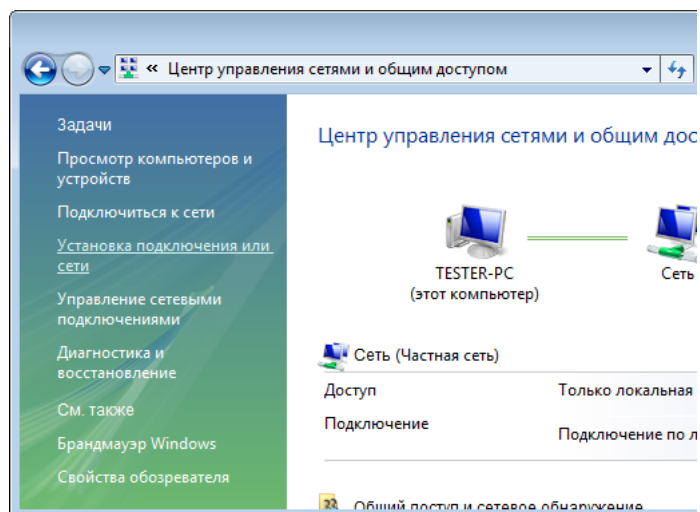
« Центр управления сетями и общим доступом

Задачи

Просмотр компьютеров и устройств

Подключиться к сети

Установка подключения или сети

Управление сетевыми подключениями

Диагностика и восстановление

См. также

Брандмауэр Windows

Свойства обозревателя

Центр управления сетями и общим дос

TESTER-PC
(этот компьютер)

Сеть

Сеть (Частная сеть)

| Доступ | Только локальная |
|---|---|
| Подключение | Подключение по л |

Общий доступ и сетевое обнаружение